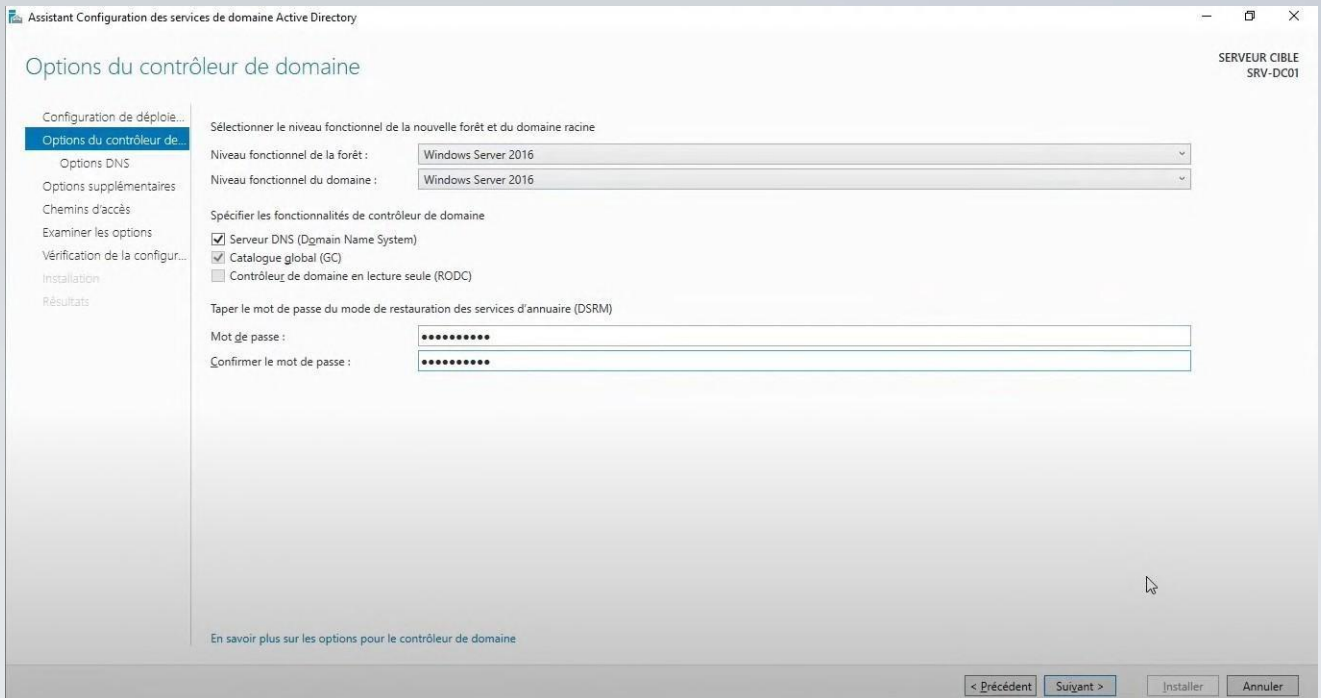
Assistant Configuration des services de domaine Active Directory

Options du contrôleur de domaine

SERVEUR CIBLE
SRV-DC01

Configuration de déploie...
Options du contrôleur de...
Options DNS
Options supplémentaires
Chemins d'accès
Examiner les options
Vérification de la configur...
Installation
Résultats

Sélectionner le niveau fonctionnel de la nouvelle forêt et du domaine racine

Niveau fonctionnel de la forêt : Windows Server 2016
Niveau fonctionnel du domaine : Windows Server 2016

Spécifier les fonctionnalités de contrôleur de domaine

Serveur DNS (Domain Name System)
Catalogue global (GC)
Contrôleur de domaine en lecture seule (RODC)

Taper le mot de passe du mode de restauration des services d'annuaire (DSRM)

Mot de passe : ••••••••••
Confirmer le mot de passe : ••••••••••

En savoir plus sur les options pour le contrôleur de domaine

< Précédent | Suivant > | Installer | Annuler